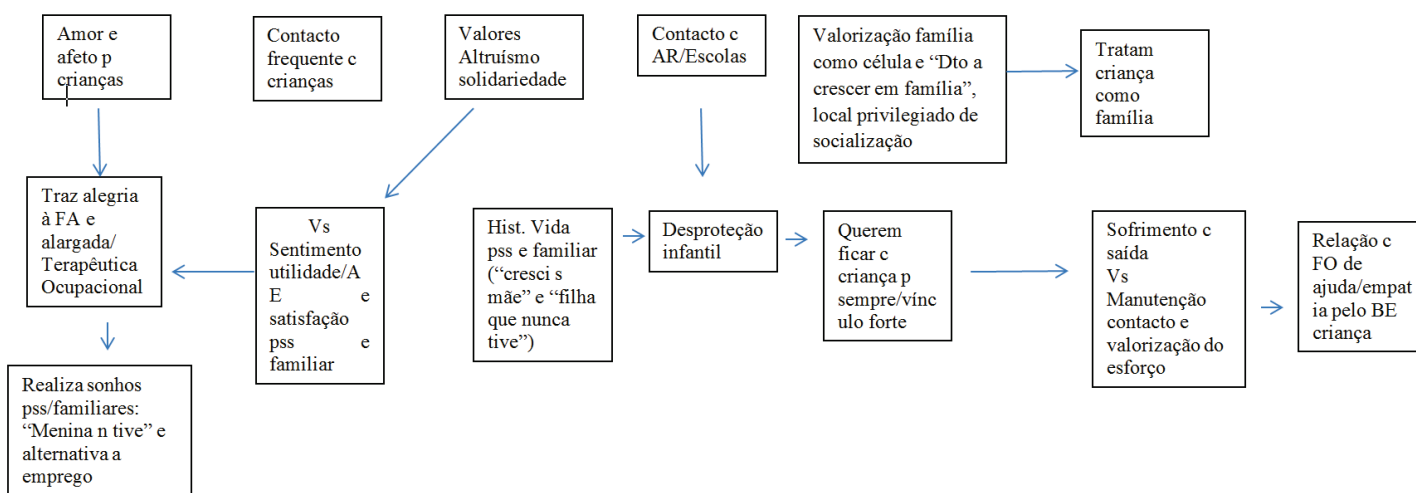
Amor e afeto p crianças

Contacto frequente c crianças

Valores Altruísmo solidariedade

Contacto c AR/Escolas

Valorização família como célula e "Dto a crescer em família", local privilegiado de socialização

Tratam criança como família

Traz alegria à FA e alargada/ Terapêutica Ocupacional

Vs Sentimento utilidade/AE e satisfação pss e familiar

Hist. Vida pss e familiar ("cresci s mãe" e "filha que nunca tive")

Desproteção infantil

Querem ficar c criança p sempre/vínculo forte

Sofrimento c saída Vs Manutenção contacto e valorização do esforço

Relação c FO de ajuda/empatia pelo BE criança

Realiza sonhos pss/familiares: "Menina n tive" e alternativa a emprego